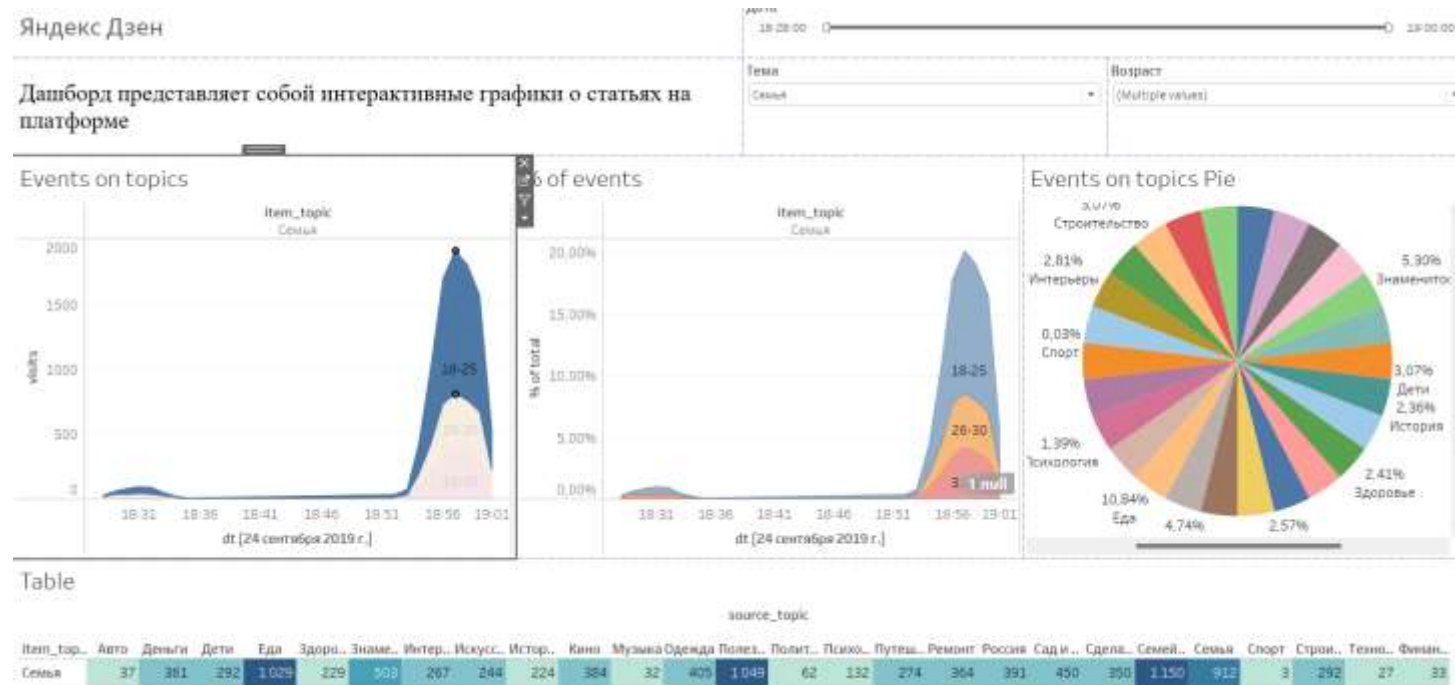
Яндекс Дзен

Дашборд представляет собой интерактивные графики о статьях на платформе

18:28:00 19:00:00

Тема
Семья

Возраст
(Multiple values)

Events on topics

item_topic
Семья

2000
1500
1000
500
0

visits

18-25
26-30

18:31 18:36 18:41 18:46 18:51 18:56 19:01
dt [24 сентября 2019 г.]

% of events

item_topic
Семья

20,00%
15,00%
10,00%
5,00%
0,00%

% of total

18-25
26-30
1 null

18:31 18:36 18:41 18:46 18:51 18:56 19:01
dt [24 сентября 2019 г.]

Events on topics Pie

3,07%
Строительство
2,81%
Интерьеры
0,03%
Спорт
1,39%
Психология
10,84%
Еда
4,74%
2,57%
2,41%
Здоровье
2,36%
История
3,07%
Дети
5,30%
Знаменитос

Table

source_topic

| item_top.. | Авто | Деньги | Дети | Еда | Здоро.. | Знаме.. | Интер.. | Искусс.. | Истор.. | Кино | Музыка | Одежда | Полез.. | Полит.. | Психо.. | Путеш.. | Ремонт | Россия | Сад и.. | Сдела.. | Семей.. | Семья | Спорт | Строи.. | Техно.. | Финан.. |
|---|---|---|---|---|---|---|---|---|---|---|---|---|---|---|---|---|---|---|---|---|---|---|---|---|---|---|
| Семья | 37 | 381 | 292 | 1 029 | 229 | 503 | 267 | 244 | 224 | 384 | 32 | 405 | 1 049 | 62 | 132 | 274 | 364 | 391 | 450 | 350 | 1 150 | 912 | 3 | 292 | 27 | 33 |